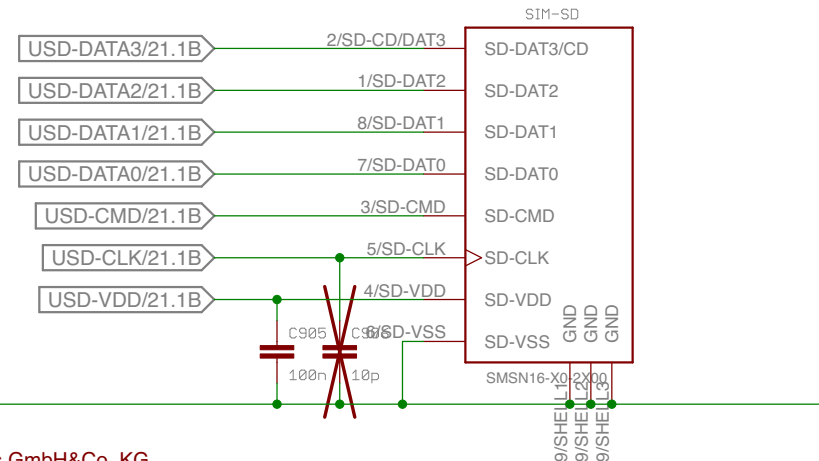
SIM-SD

USD-DATA3/21.1B
2/SD-CD/DAT3
SD-DAT3/CD

USD-DATA2/21.1B
1/SD-DAT2
SD-DAT2

USD-DATA1/21.1B
8/SD-DAT1
SD-DAT1

USD-DATA0/21.1B
7/SD-DAT0
SD-DAT0

USD-CMD/21.1B
3/SD-CMD
SD-CMD

USD-CLK/21.1B
5/SD-CLK
SD-CLK

USD-VDD/21.1B
4/SD-VDD
SD-VDD

C905
C9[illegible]
6/SD-VSS
SD-VSS

GND
GND
GND

100n
10p

SMSN16-X0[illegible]2X00

9/SHELL1
9/SHELL2
9/SHELL3

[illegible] GmbH&Co. KG